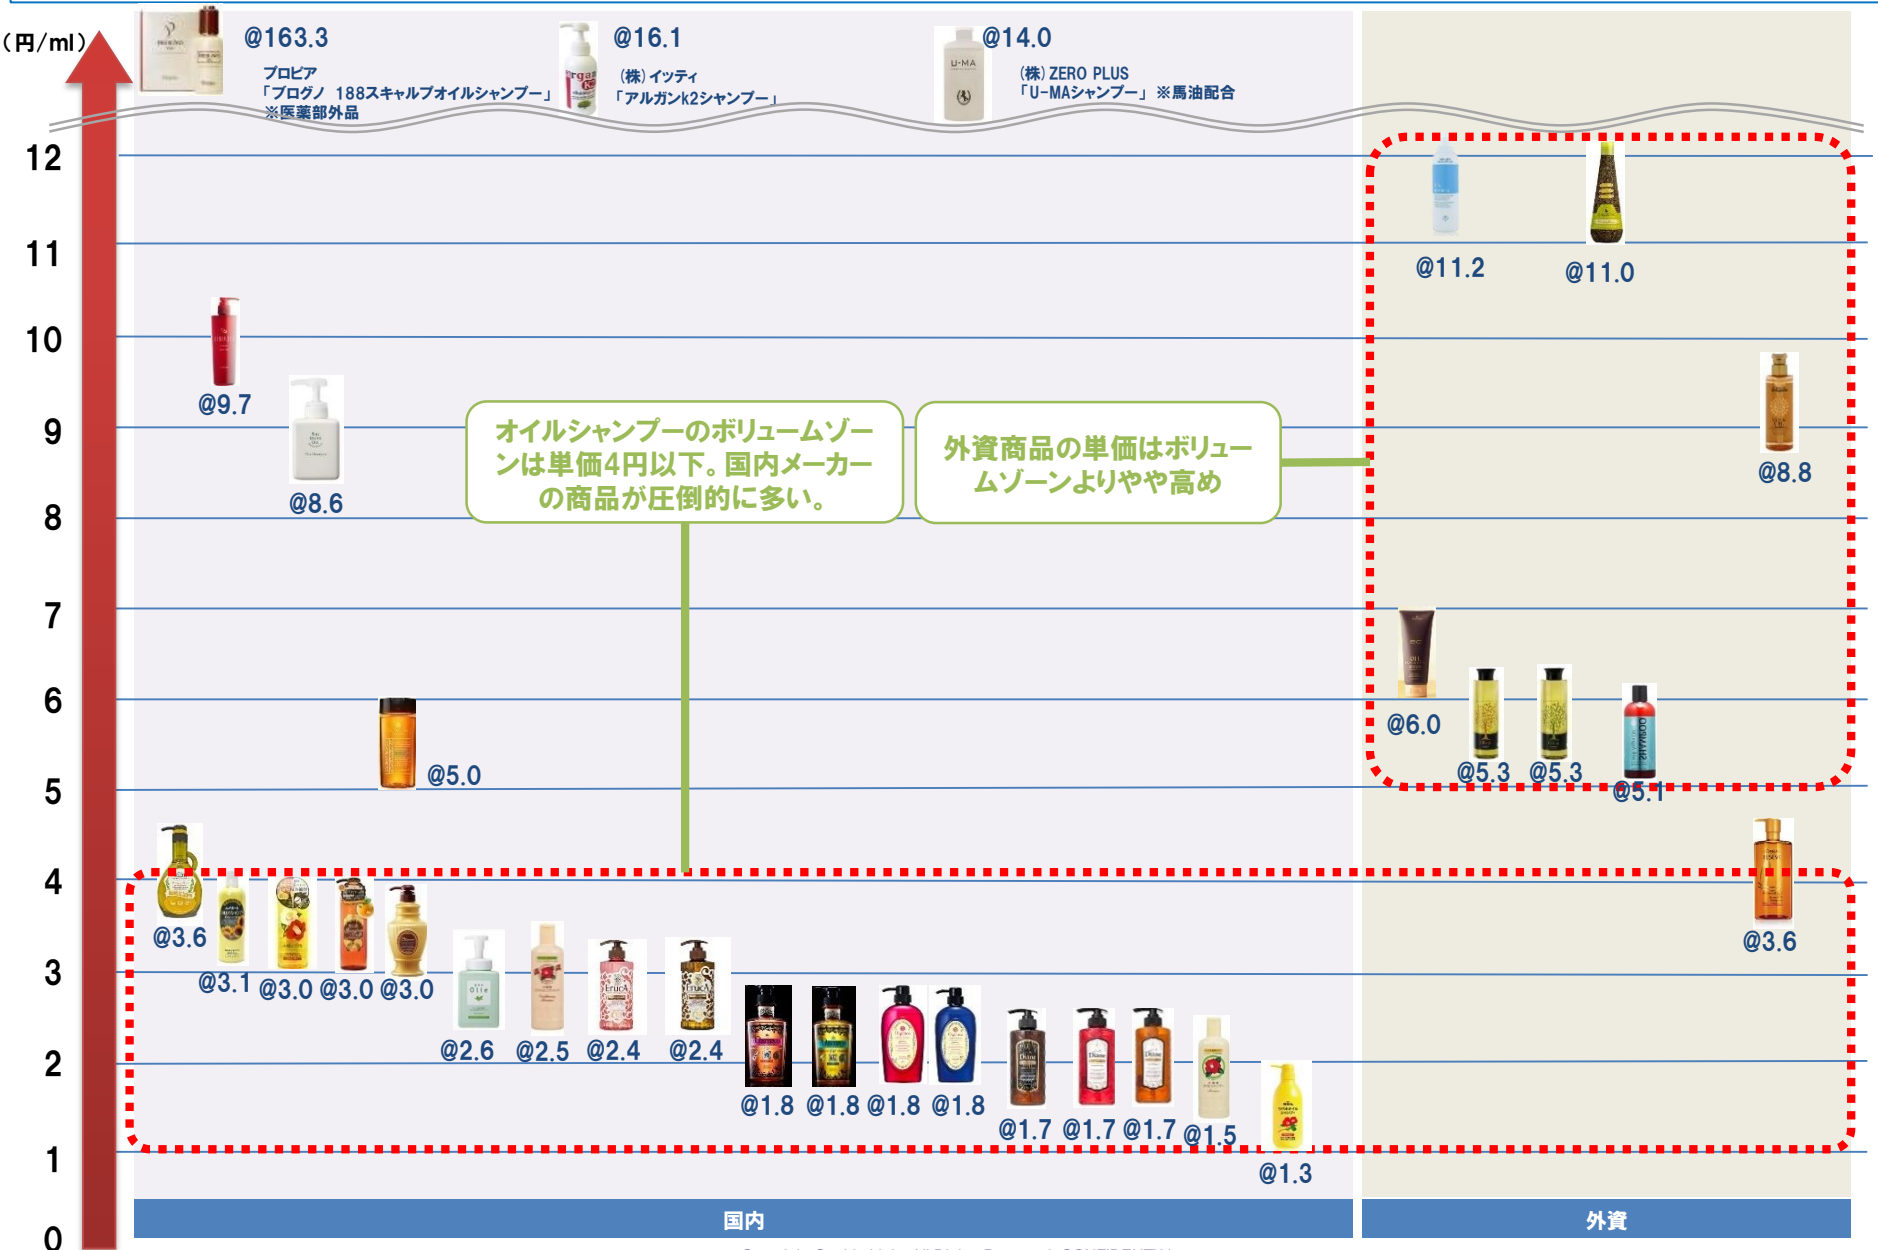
（円/ml）

@163.3
プロピア
「プログノ 188スキャルプオイルシャンプー」
※医薬部外品

@16.1
(株) イッティ
「アルガンk2シャンプー」

@14.0
(株) ZERO PLUS
「U-MAシャンプー」※馬油配合

12
11
10
9
8
7
6
5
4
3
2
1
0

@11.2
@11.0
@9.7
@8.6
@8.8

オイルシャンプーのボリュームゾーンは単価4円以下。国内メーカーの商品が圧倒的に多い。

外資商品の単価はボリュームゾーンよりやや高め

@6.0
@5.3
@5.3
@5.1
@5.0
@3.6
@3.6
@3.1
@3.0
@3.0
@3.0
@2.6
@2.5
@2.4
@2.4
@1.8
@1.8
@1.8
@1.8
@1.7
@1.7
@1.7
@1.5
@1.3

国内
外資